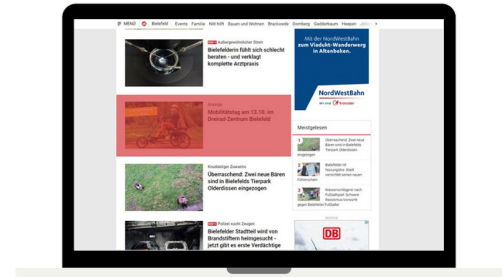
MENU Bielefeld Events Familie Nw hilft Bauen und Wohnen Brackwede Gronburg Gadderbaum Heepen

Aufgeregte Stadt
Bielefelderin fühlt sich schlecht beraten - und verklagt komplette Arztpraxis

Anzeige
Mobilitätstag am 13.10. im Dreirad Zentrum Bielefeld

Knuddelige Zuwachs
Überraschend: Zwei neue Bären sind in Bielefelds Tierpark Olderdissen eingezogen

Polizei sucht Zeugen
Bielefelder Stadtteil wird von Brandstiftern heimgesucht - jetzt gibt es erste Verdächtige

Mit der NordWestBahn zum Viadukt-Wanderweg in Altenbeken.

NordWestBahn

Meistgelesen

1 Überraschend: Zwei neue Bären sind in Bielefelds Tierpark Olderdissen eingezogen

2 Bielefelder ist Neuer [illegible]

3 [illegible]

DB